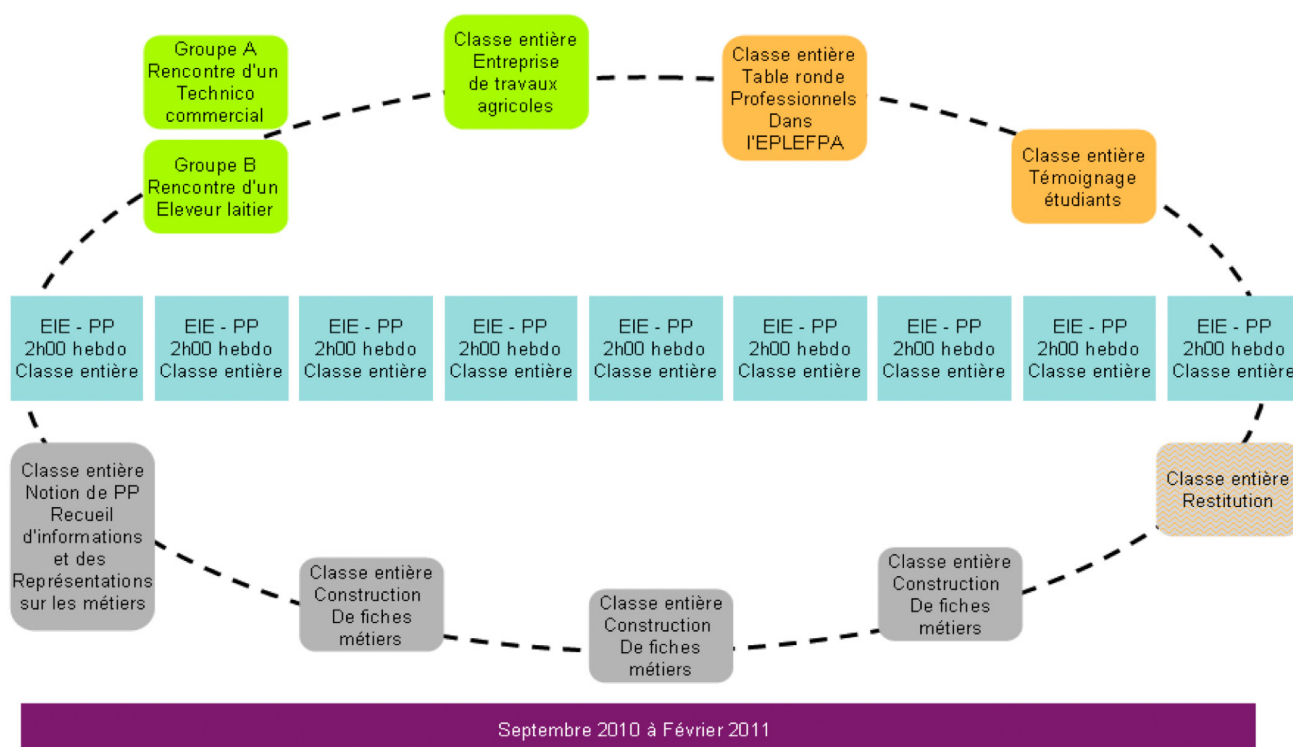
Groupe A
Rencontre d'un
Technico
commercial

Classe entière
Entreprise
de travaux
agricoles

Classe entière
Table ronde
Professionnels
Dans
l'EPLEFPA

Classe entière
Témoignage
étudiants

Groupe B
Rencontre d'un
Eleveur laitier

EIE - PP
2h00 hebdo
Classe entière

EIE - PP
2h00 hebdo
Classe entière

EIE - PP
2h00 hebdo
Classe entière

EIE - PP
2h00 hebdo
Classe entière

EIE - PP
2h00 hebdo
Classe entière

EIE - PP
2h00 hebdo
Classe entière

EIE - PP
2h00 hebdo
Classe entière

EIE - PP
2h00 hebdo
Classe entière

EIE - PP
2h00 hebdo
Classe entière

Classe entière
Notion de PP
Recueil
d'informations
et des
Représentations
sur les métiers

Classe entière
Restitution

Classe entière
Construction
De fiches
métiers

Classe entière
Construction
De fiches
métiers

Classe entière
Construction
De fiches
métiers

Septembre 2010 à Février 2011